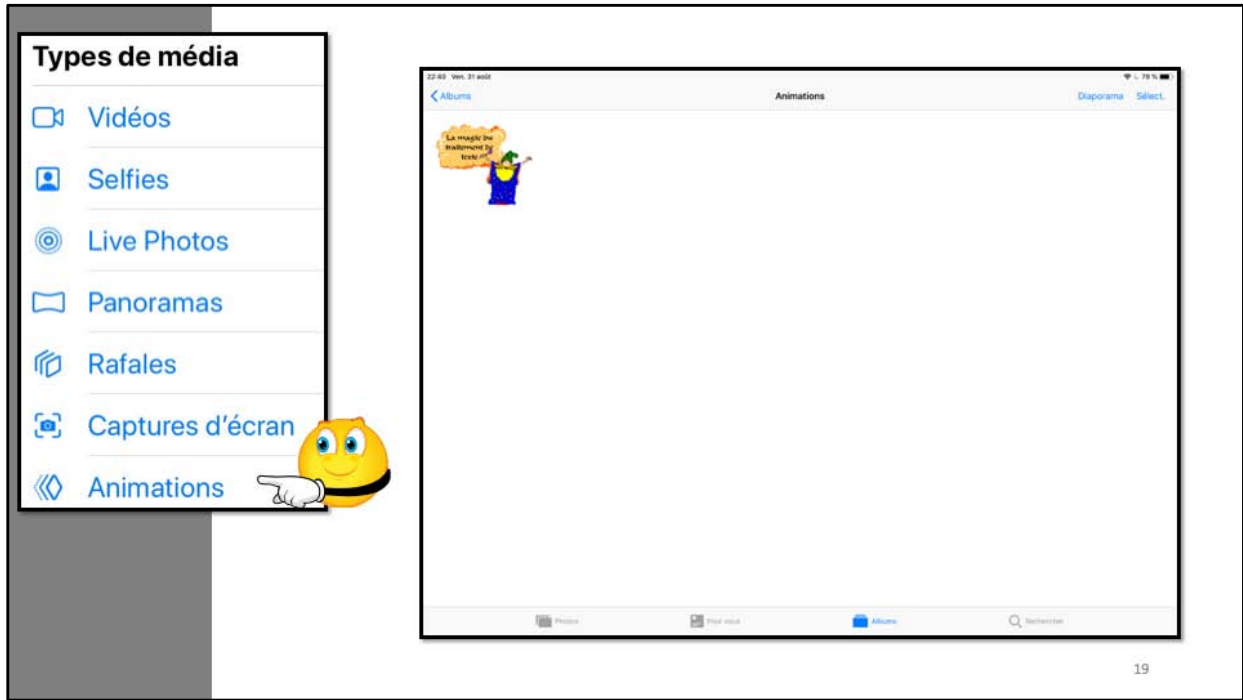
Types de média

Vidéos

Selfies

Live Photos

Panoramas

Rafales

Captures d'écran

Animations

22:43 Ven. 31 août

79 %

Albums

Animations

Diaporama Sélect.

La magie du traitement de texte

Photos

Pour vous

Albums

Rechercher

19